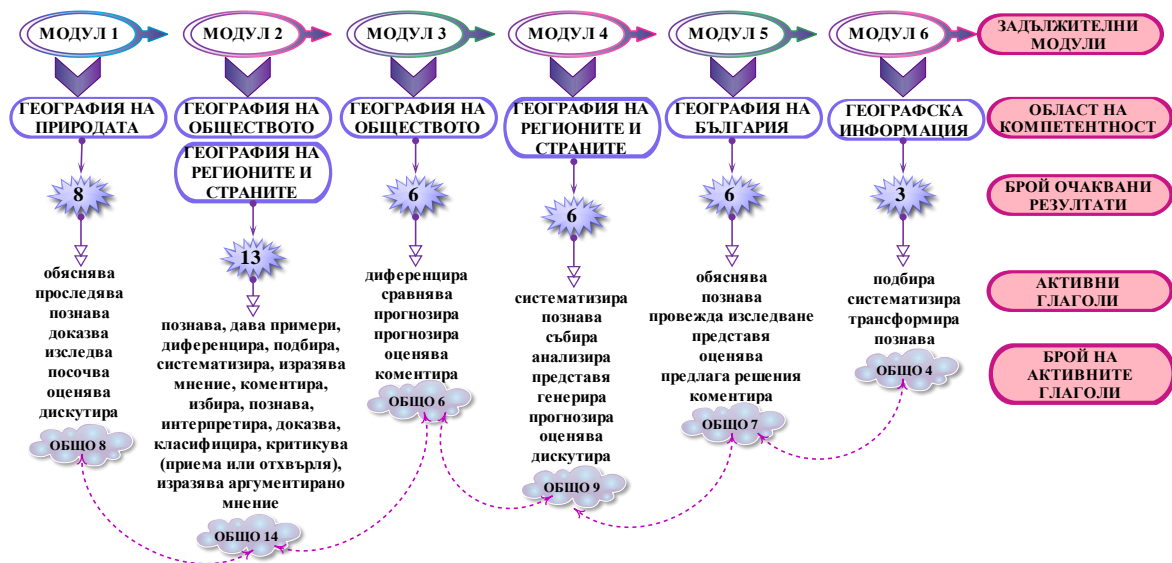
МОДУЛ 1

ГЕОГРАФИЯ НА ПРИРОДАТА

8

обяснява
проследява
познава
доказва
изследва
посочва
оценява
дискутира

ОБЩО 8

МОДУЛ 2

ГЕОГРАФИЯ НА ОБЩЕСТВОТО

ГЕОГРАФИЯ НА РЕГИОНИТЕ И СТРАНИТЕ

13

познава, дава примери, диференцира, подбира, систематизира, изразява мнение, коментира, избира, познава, интерпретира, доказва, класифицира, критикува (приема или отхвърля), изразява аргументирано мнение

ОБЩО 14

МОДУЛ 3

ГЕОГРАФИЯ НА ОБЩЕСТВОТО

6

диференцира
сравнява
прогнозира
прогнозира
оценява
коментира

ОБЩО 6

МОДУЛ 4

ГЕОГРАФИЯ НА РЕГИОНИТЕ И СТРАНИТЕ

6

систематизира
познава
събира
анализира
представя
генерира
прогнозира
оценява
дискутира

ОБЩО 9

МОДУЛ 5

ГЕОГРАФИЯ НА БЪЛГАРИЯ

6

обяснява
познава
провежда изследване
представя
оценява
предлага решения
коментира

ОБЩО 7

МОДУЛ 6

ГЕОГРАФСКА ИНФОРМАЦИЯ

3

подбира
систематизира
трансформира
познава

ОБЩО 4

ЗАДЪЛЖИТЕЛНИ МОДУЛИ

ОБЛАСТ НА КОМПЕТЕНТНОСТ

БРОЙ ОЧАКВАНИ РЕЗУЛТАТИ

АКТИВНИ ГЛАГОЛИ

БРОЙ НА АКТИВНИТЕ ГЛАГОЛИ